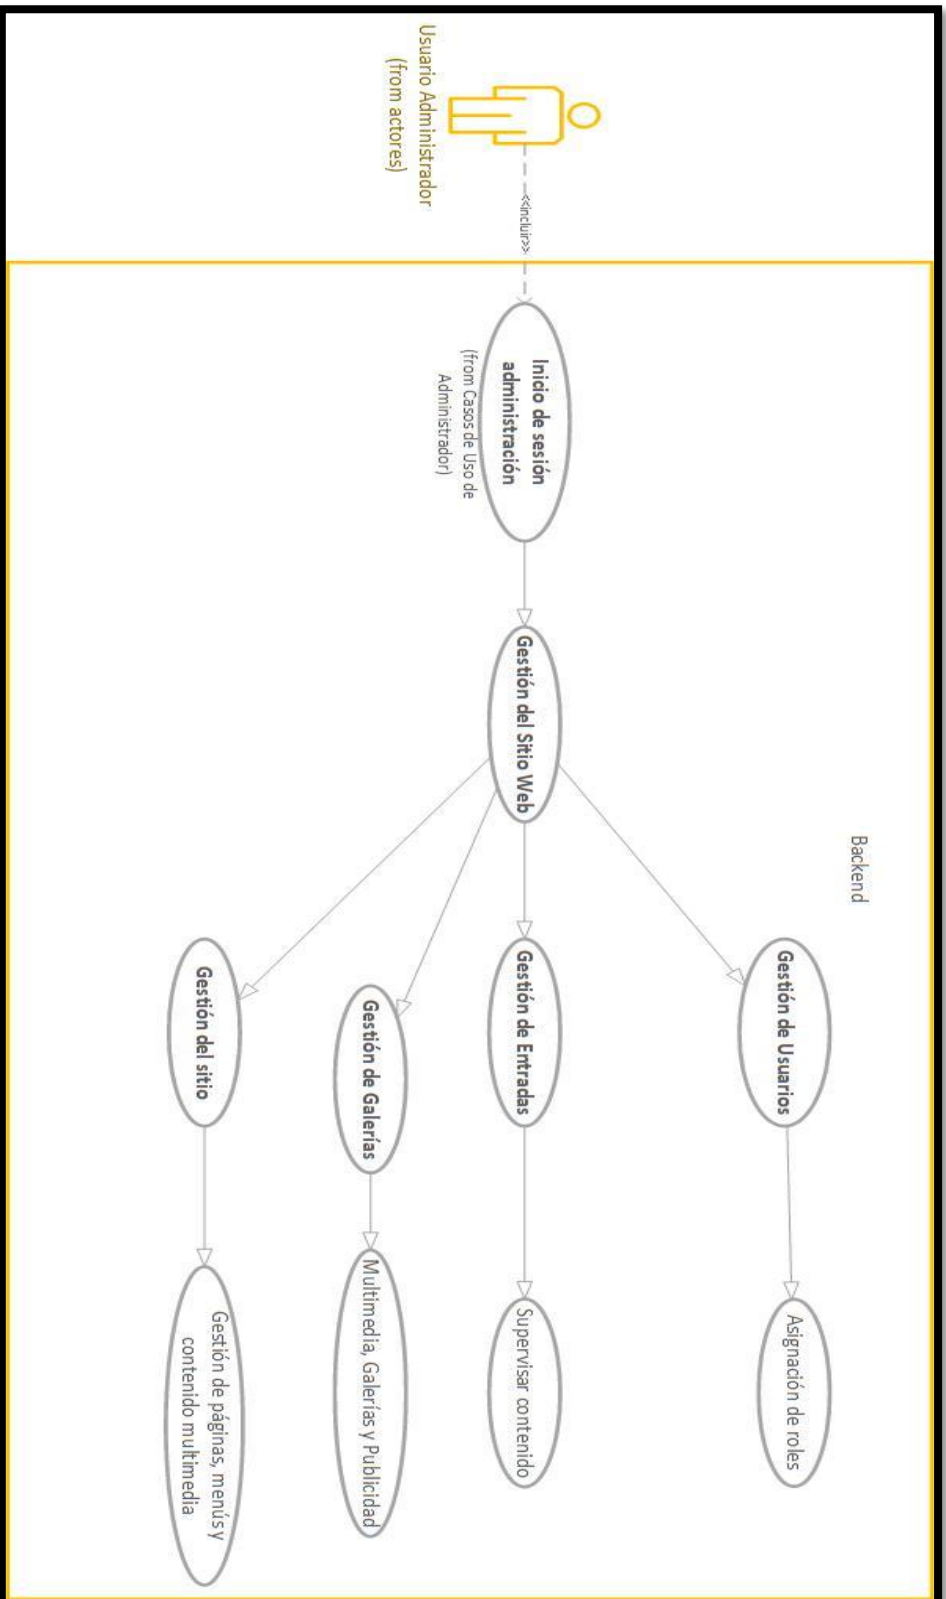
Usuario Administrador
(from actores)

<<Incluir>>

Backend

Inicio de sesión administración
(from Casos de Uso de Administrador)

Gestión del Sitio Web

Gestión de Usuarios

Gestión de Entradas

Gestión de Galerías

Gestión del sitio

Asignación de roles

Supervisar contenido

Multimedia, Galerías y Publicidad

Gestión de páginas, menús y contenido multimedia